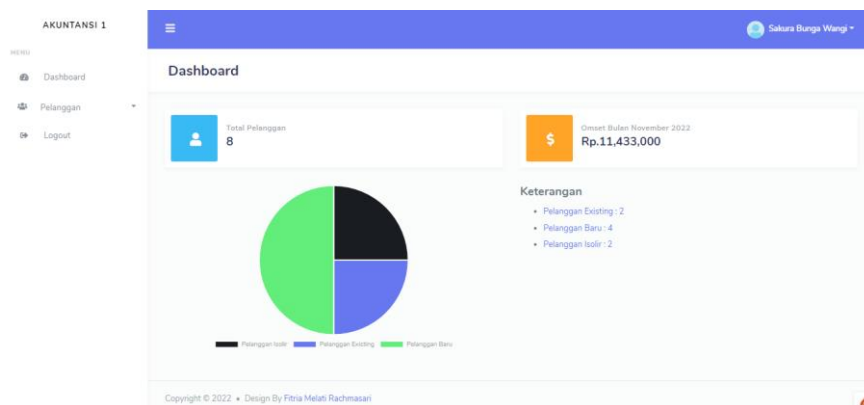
AKUNTANSI 1

MENU

Dashboard

Pelanggan

Logout

Sakura Bunga Wangi

Dashboard

Total Pelanggan
8

Omset Bulan November 2022
Rp.11,433,000

Keterangan

- Pelanggan Existing : 2
- Pelanggan Baru : 4
- Pelanggan Isolir : 2

Pelanggan Isolir Pelanggan Existing Pelanggan Baru

Copyright © 2022 • Design By Fitria Melati Rachmasari